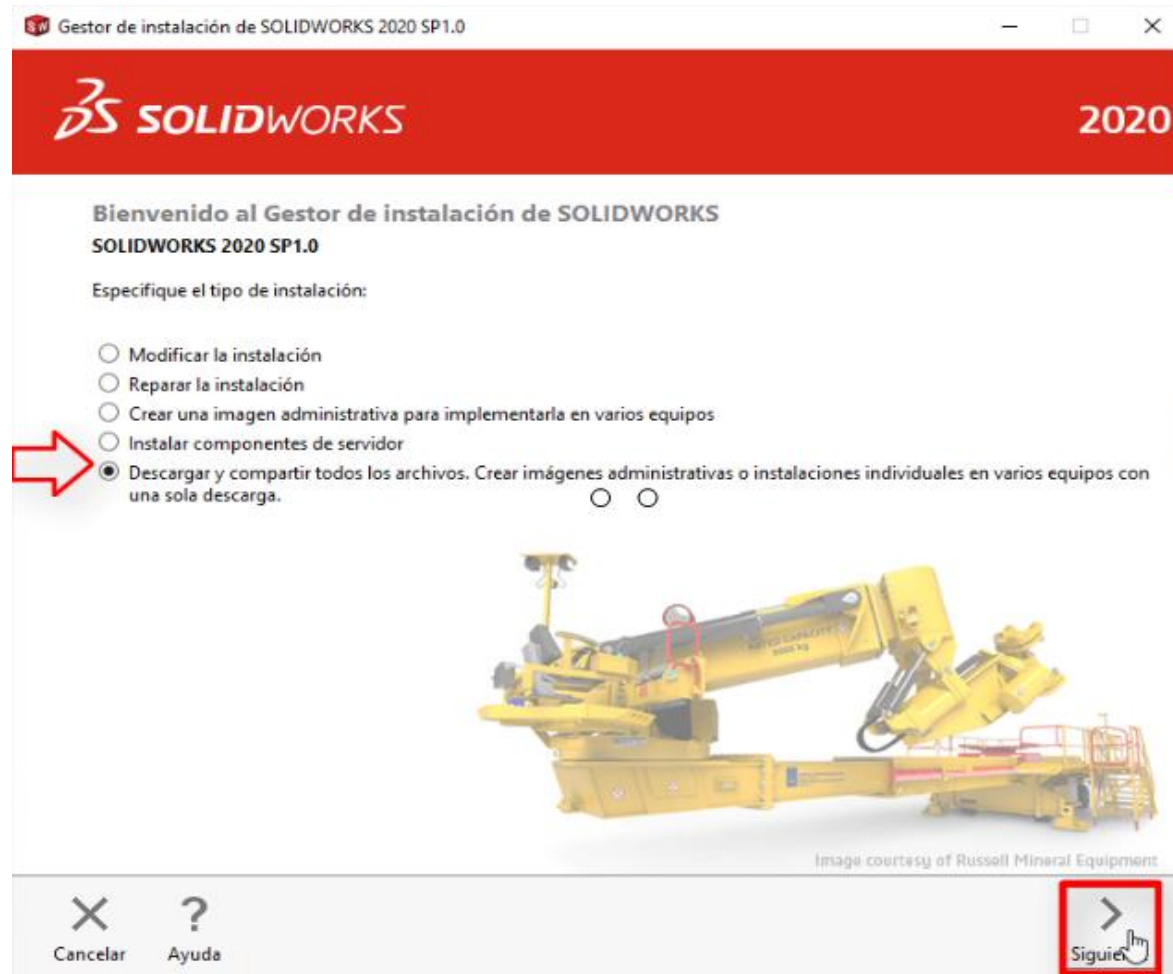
Gestor de instalación de SOLIDWORKS 2020 SP1.0

SOLIDWORKS

2020

Bienvenido al Gestor de instalación de SOLIDWORKS
SOLIDWORKS 2020 SP1.0

Especifique el tipo de instalación:

Modificar la instalación
Reparar la instalación
Crear una imagen administrativa para implementarla en varios equipos
Instalar componentes de servidor
Descargar y compartir todos los archivos. Crear imágenes administrativas o instalaciones individuales en varios equipos con una sola descarga.

RATED CAPACITY 3000 kg

Image courtesy of Russell Mineral Equipment

Cancelar
Ayuda
Siguie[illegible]